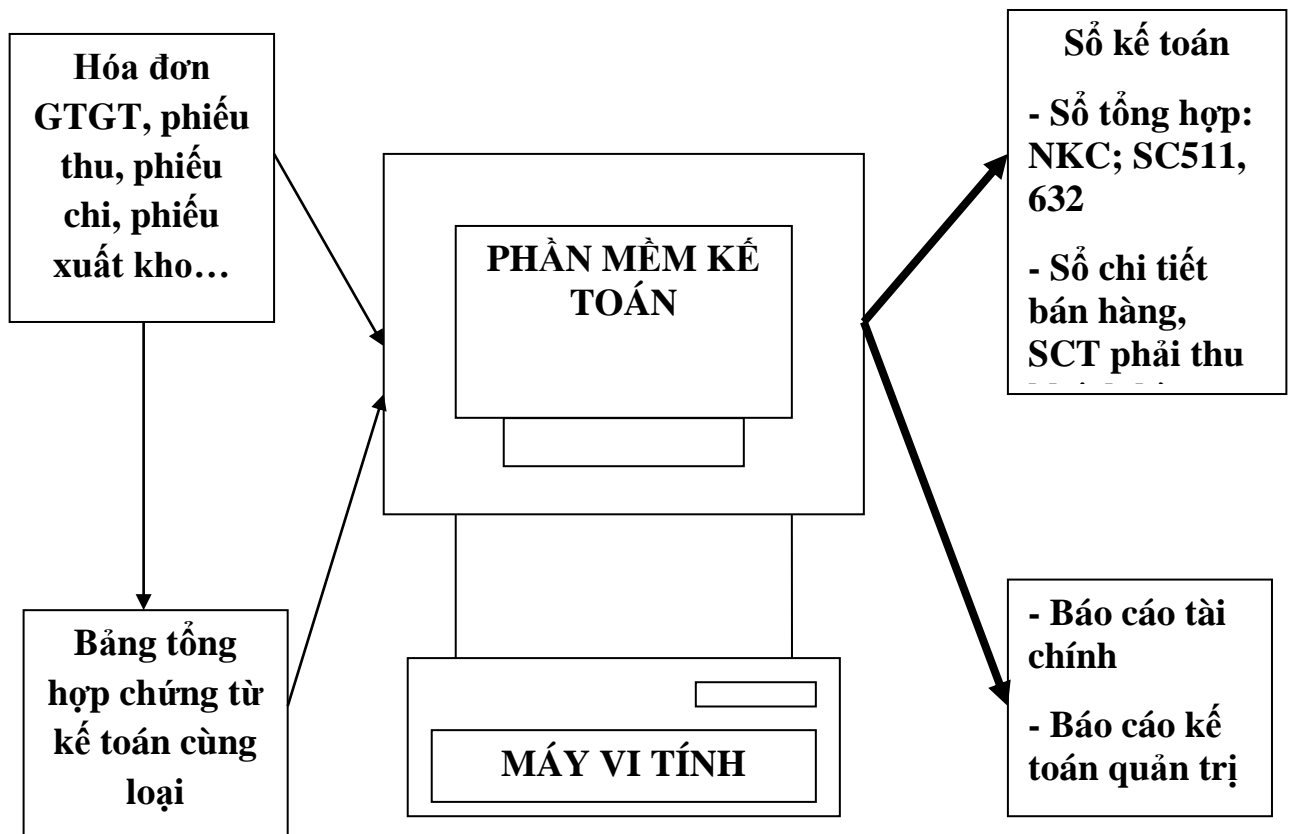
Hóa đơn GTGT, phiếu thu, phiếu chi, phiếu xuất kho…

Bảng tổng hợp chứng từ kế toán cùng loại

PHẦN MỀM KẾ TOÁN

MÁY VI TÍNH

Sổ kế toán

- Sổ tổng hợp: NKC; SC511, 632

- Sổ chi tiết bán hàng, SCT phải thu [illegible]

- Báo cáo tài chính

- Báo cáo kế toán quản trị